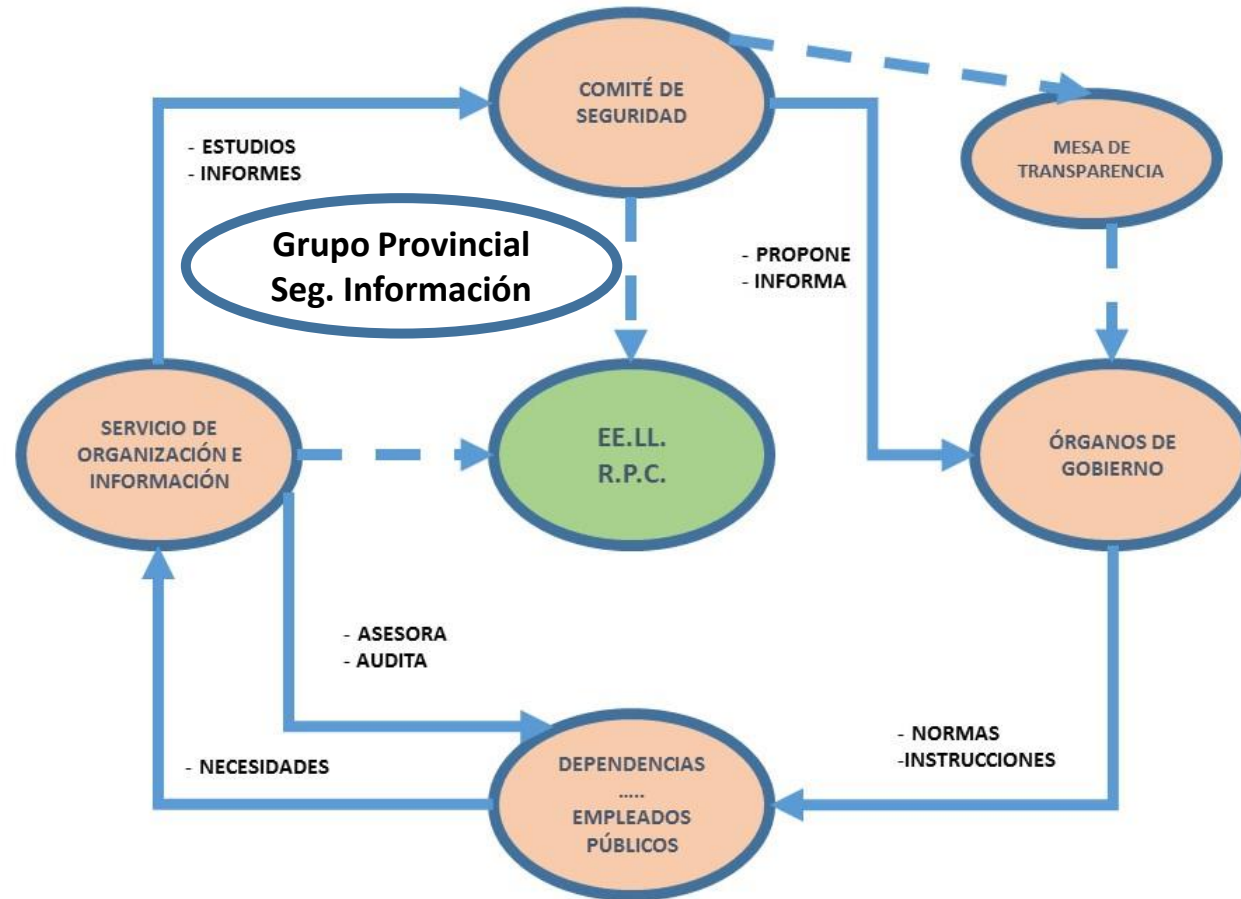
COMITÉ DE SEGURIDAD

- ESTUDIOS
- INFORMES

MESA DE TRANSPARENCIA

Grupo Provincial Seg. Información

- PROPONE
- INFORMA

SERVICIO DE ORGANIZACIÓN E INFORMACIÓN

EE.LL. R.P.C.

ÓRGANOS DE GOBIERNO

- ASESORA
- AUDITA

- NORMAS
-INSTRUCCIONES

- NECESIDADES

DEPENDENCIAS
.....
EMPLEADOS PÚBLICOS